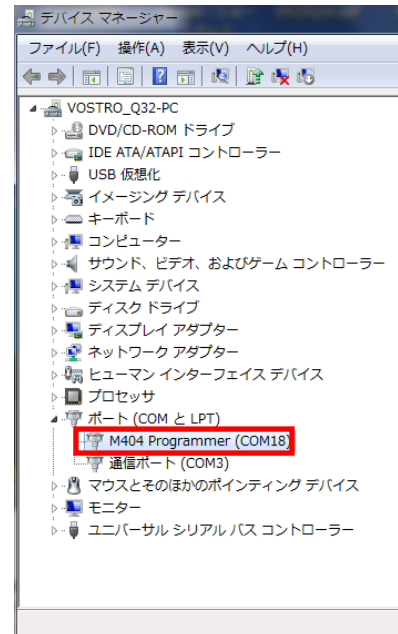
デバイス マネージャー

ファイル(F) 操作(A) 表示(V) ヘルプ(H)

VOSTRO_Q32-PC
DVD/CD-ROM ドライブ
IDE ATA/ATAPI コントローラー
USB 仮想化
イメージング デバイス
キーボード
コンピューター
サウンド、ビデオ、およびゲーム コントローラー
システム デバイス
ディスク ドライブ
ディスプレイ アダプター
ネットワーク アダプター
ヒューマン インターフェイス デバイス
プロセッサ
ポート (COM と LPT)
M404 Programmer (COM18)
通信ポート (COM3)
マウスとそのほかのポインティング デバイス
モニター
ユニバーサル シリアル バス コントローラー